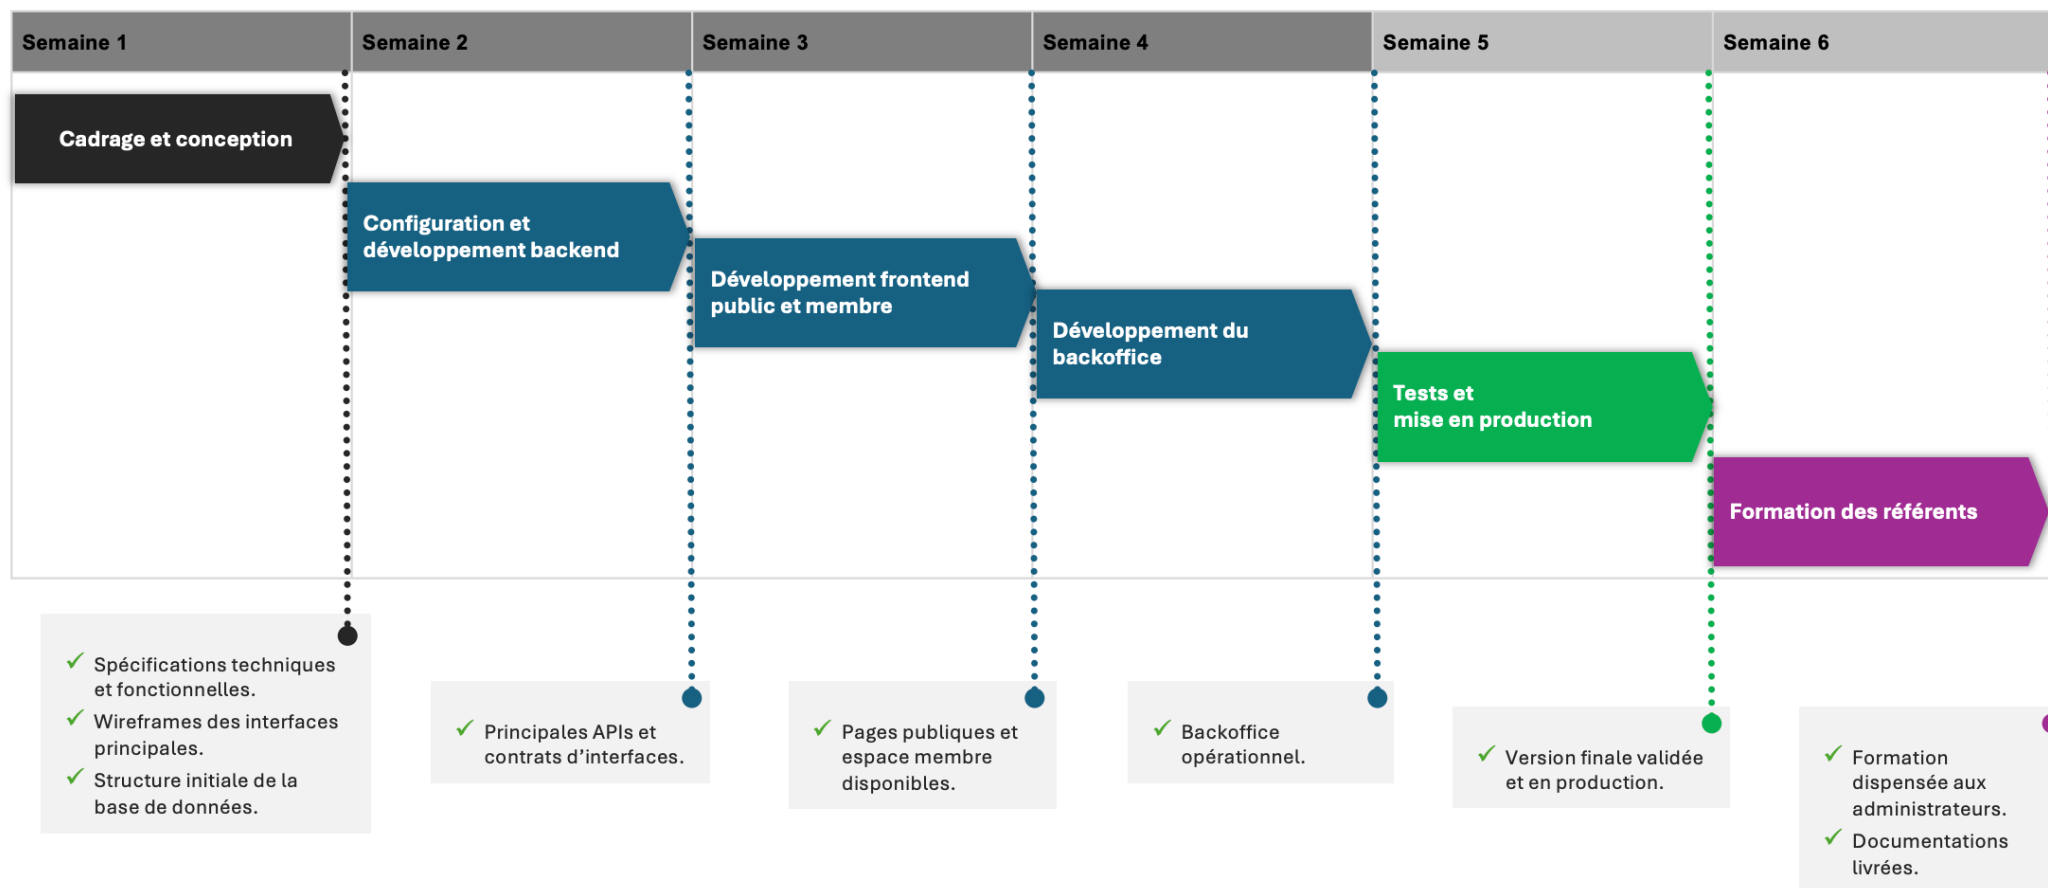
Semaine 1
Semaine 2
Semaine 3
Semaine 4
Semaine 5
Semaine 6

Cadrage et conception

Configuration et développement backend

Développement frontend public et membre

Développement du backoffice

Tests et mise en production

Formation des référents

✓ Spécifications techniques et fonctionnelles.
✓ Wireframes des interfaces principales.
✓ Structure initiale de la base de données.

✓ Principales APIs et contrats d’interfaces.

✓ Pages publiques et espace membre disponibles.

✓ Backoffice opérationnel.

✓ Version finale validée et en production.

✓ Formation dispensée aux administrateurs.
✓ Documentations livrées.